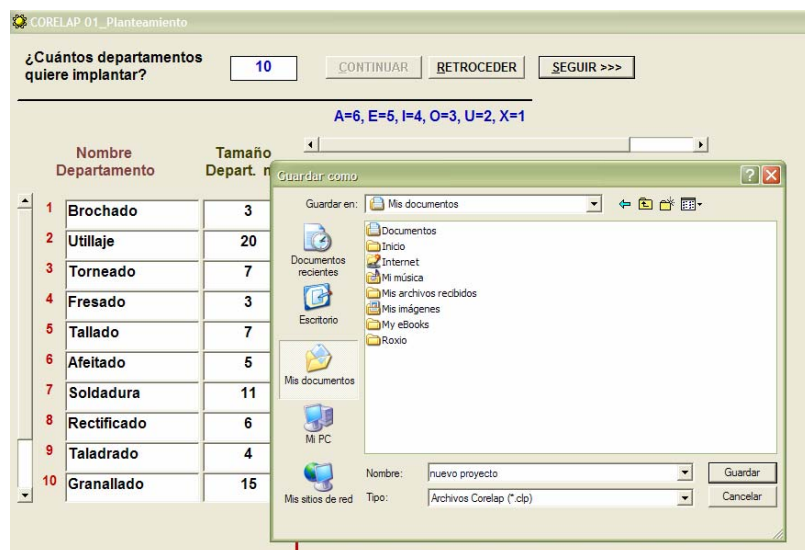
CORELAP 01_Planteamiento

¿Cuántos departamentos quiere implantar? 10 CONTINUAR RETROCEDER SEGUIR >>>

A=6, E=5, I=4, O=3, U=2, X=1

| | Nombre Departamento | Tamaño Depart. n |
|---|---|---|
| 1 | Brochado | 3 |
| 2 | Utillaje | 20 |
| 3 | Torneado | 7 |
| 4 | Fresado | 3 |
| 5 | Tallado | 7 |
| 6 | Afeitado | 5 |
| 7 | Soldadura | 11 |
| 8 | Rectificado | 6 |
| 9 | Taladrado | 4 |
| 10 | Granallado | 15 |

Guardar como

Guardar en: Mis documentos

Documentos recientes
Escritorio
Mis documentos
Mi PC
Mis sitios de red

Documentos
Inicio
Internet
Mi música
Mis archivos recibidos
Mis imágenes
My eBooks
Roxio

Nombre: nuevo proyecto Guardar
Tipo: Archivos Corelap (*.clp) Cancelar